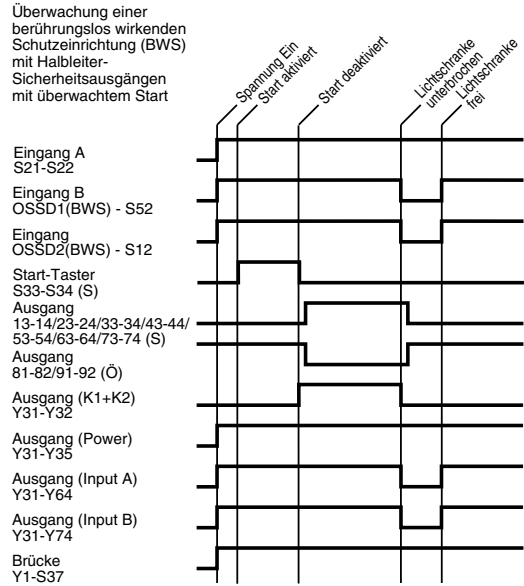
Überwachung einer berührungslos wirkenden Schutzeinrichtung (BWS) mit Halbleiter-Sicherheitsausgängen mit überwachtem Start

Spannung Ein
Start aktiviert
Start deaktiviert
Lichtschranke unterbrochen
Lichtschranke frei

Eingang A
S21-S22

Eingang B
OSSD1(BWS) - S52

Eingang
OSSD2(BWS) - S12

Start-Taster
S33-S34 (S)

Ausgang
13-14/23-24/33-34/43-44/
53-54/63-64/73-74 (S)

Ausgang
81-82/91-92 (Ö)

Ausgang (K1+K2)
Y31-Y32

Ausgang (Power)
Y31-Y35

Ausgang (Input A)
Y31-Y64

Ausgang (Input B)
Y31-Y74

Brücke
Y1-S37